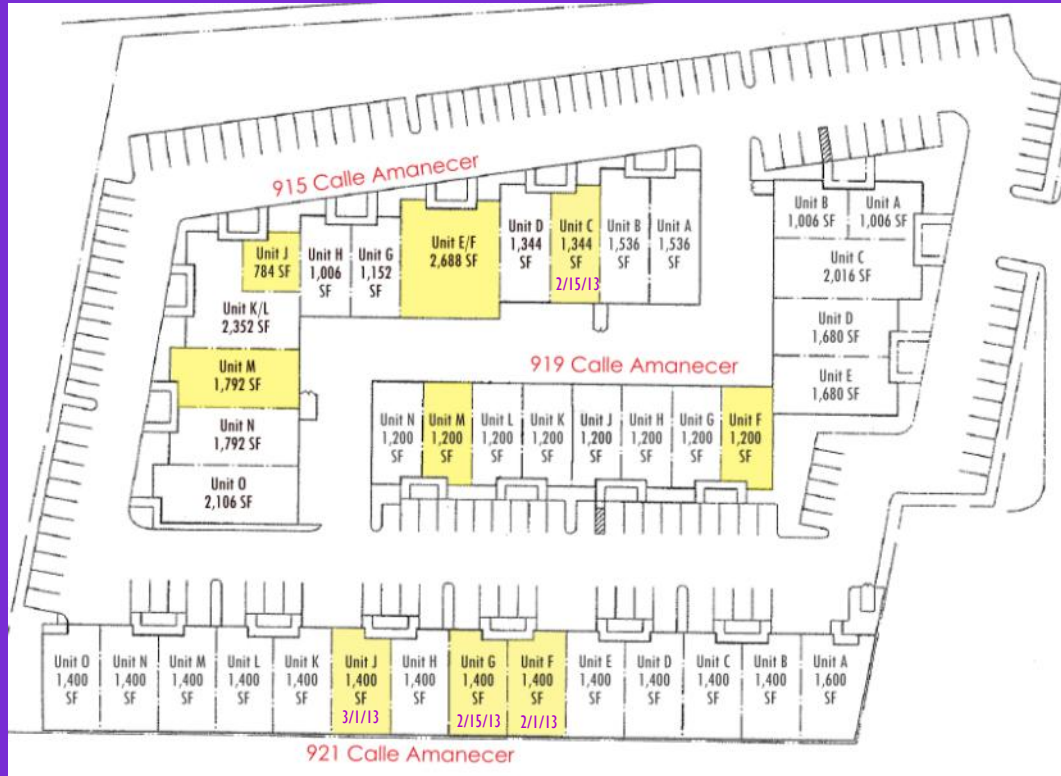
915 Calle Amanecer

Unit J 784 SF

Unit H 1,006 SF

Unit G 1,152 SF

Unit E/F 2,688 SF

Unit D 1,344 SF

Unit C 1,344 SF 2/15/13

Unit B 1,536 SF

Unit A 1,536 SF

Unit K/L 2,352 SF

Unit M 1,792 SF

Unit N 1,792 SF

Unit O 2,106 SF

Unit B 1,006 SF

Unit A 1,006 SF

Unit C 2,016 SF

Unit D 1,680 SF

Unit E 1,680 SF

919 Calle Amanecer

Unit N 1,200 SF

Unit M 1,200 SF

Unit L 1,200 SF

Unit K 1,200 SF

Unit J 1,200 SF

Unit H 1,200 SF

Unit G 1,200 SF

Unit F 1,200 SF

Unit O 1,400 SF

Unit N 1,400 SF

Unit M 1,400 SF

Unit L 1,400 SF

Unit K 1,400 SF

Unit J 1,400 SF 3/1/13

Unit H 1,400 SF

Unit G 1,400 SF 2/15/13

Unit F 1,400 SF 2/1/13

Unit E 1,400 SF

Unit D 1,400 SF

Unit C 1,400 SF

Unit B 1,400 SF

Unit A 1,600 SF

921 Calle Amanecer